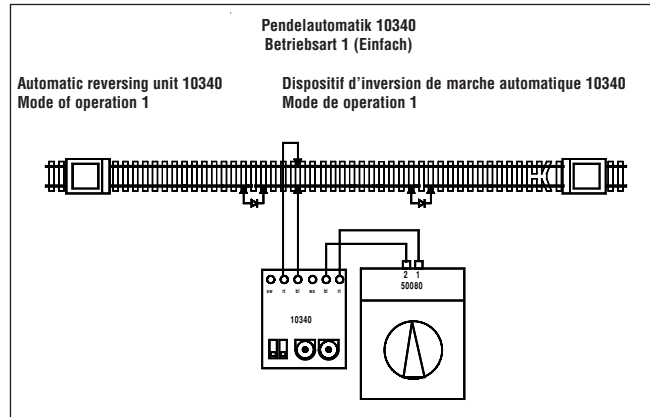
Pendelautomatik 10340
Betriebsart 1 (Einfach)

Automatic reversing unit 10340
Mode of operation 1

Dispositif d'inversion de marche automatique 10340
Mode de operation 1

sw rt bl sw bl rt

10340

2 1
50080